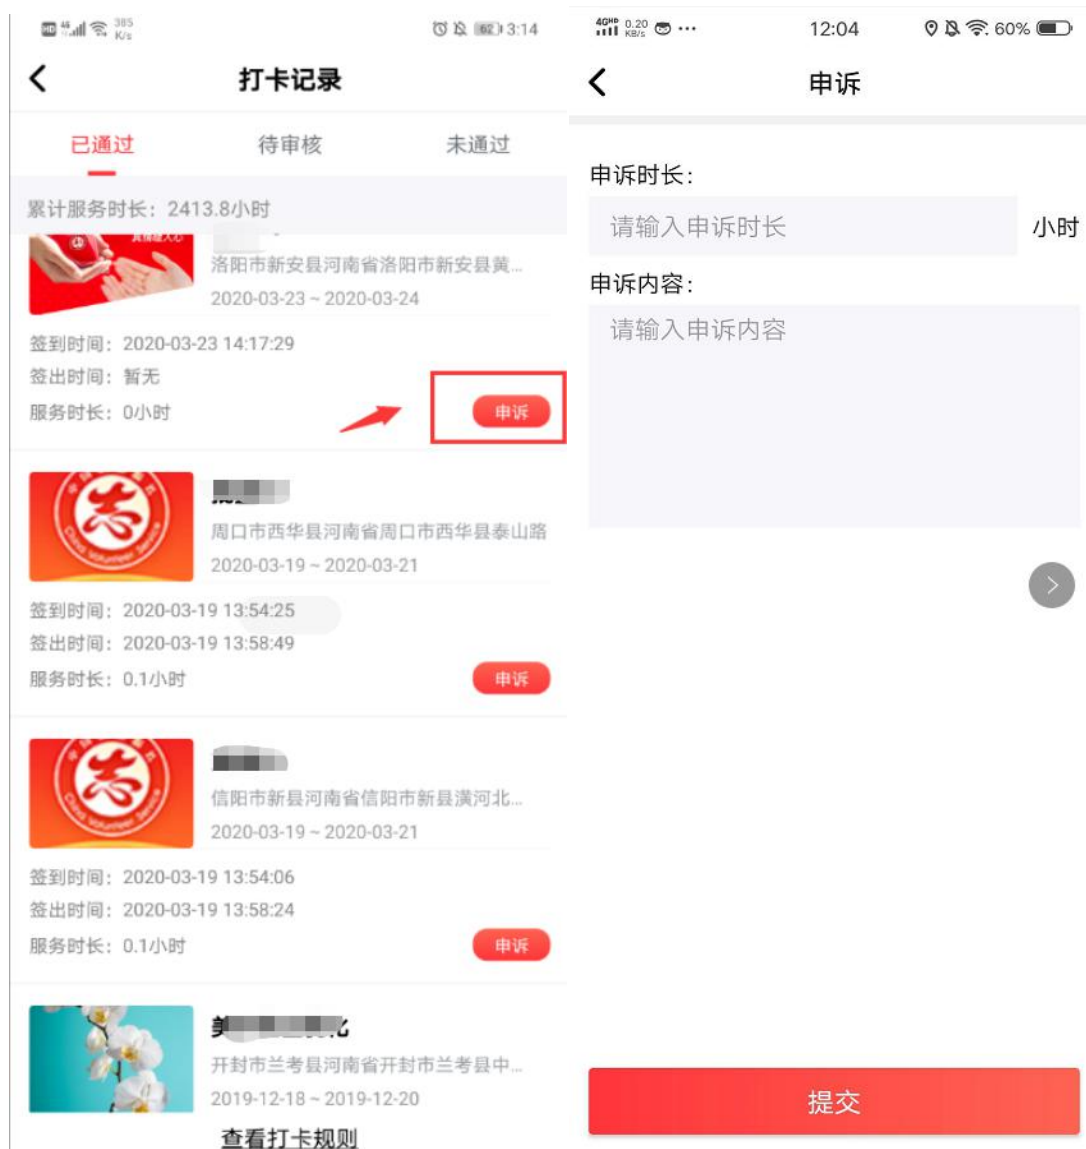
385 K/s 3:14

打卡记录

已通过 待审核 未通过

累计服务时长：2413.8小时

洛阳市新安县河南省洛阳市新安县黄...
2020-03-23 ~ 2020-03-24

签到时间：2020-03-23 14:17:29
签出时间：暂无
服务时长：0小时
申诉

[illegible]
周口市西华县河南省周口市西华县泰山路
2020-03-19 ~ 2020-03-21

签到时间：2020-03-19 13:54:25
签出时间：2020-03-19 13:58:49
服务时长：0.1小时
申诉

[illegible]
信阳市新县河南省信阳市新县潢河北...
2020-03-19 ~ 2020-03-21

签到时间：2020-03-19 13:54:06
签出时间：2020-03-19 13:58:24
服务时长：0.1小时
申诉

美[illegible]
开封市兰考县河南省开封市兰考县中...
2019-12-18 ~ 2019-12-20

查看打卡规则

0.20 KB/s ... 12:04 60%

申诉

申诉时长：
请输入申诉时长 小时

申诉内容：
请输入申诉内容

提交